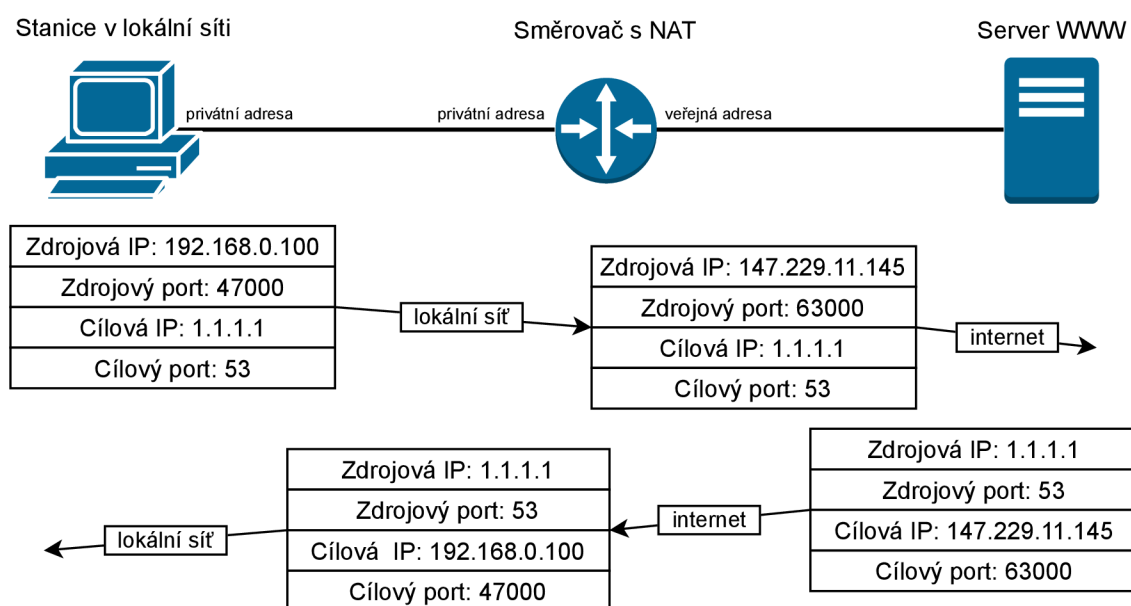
Stanice v lokální síti

Směrovač s NAT

Server WWW

privátní adresa

privátní adresa

veřejná adresa

| Zdrojová IP: 192.168.0.100 |
|---|
| Zdrojový port: 47000 |
| Cílová IP: 1.1.1.1 |
| Cílový port: 53 |

lokální síť

| Zdrojová IP: 147.229.11.145 |
|---|
| Zdrojový port: 63000 |
| Cílová IP: 1.1.1.1 |
| Cílový port: 53 |

internet

| Zdrojová IP: 1.1.1.1 |
|---|
| Zdrojový port: 53 |
| Cílová IP: 147.229.11.145 |
| Cílový port: 63000 |

internet

| Zdrojová IP: 1.1.1.1 |
|---|
| Zdrojový port: 53 |
| Cílová IP: 192.168.0.100 |
| Cílový port: 47000 |

lokální síť